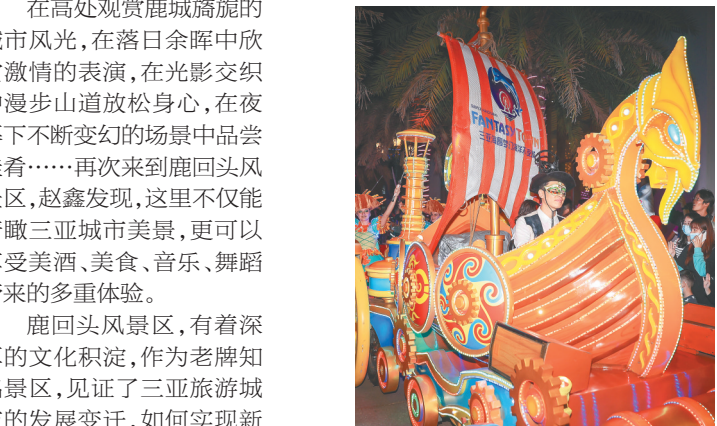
在高处观赏鹿城旖旎的城市风光，在落日余晖中欣赏激情的表演，在光影交织中漫步山道放松身心，在夜幕下不断变幻的场景中品尝美着……再次来到鹿回头风景区，赵鑫发现，这里不仅能俯瞰三亚城市美景，更可以享受美酒、美食、音乐、舞蹈带来的多重体验。

鹿回头风景区，有着深厚的文化积淀，作为老牌知名景区，见证了三亚旅游城市的发展变迁。如何实现新

FANTASY TOWN
三亚海昌梦幻海洋不夜城